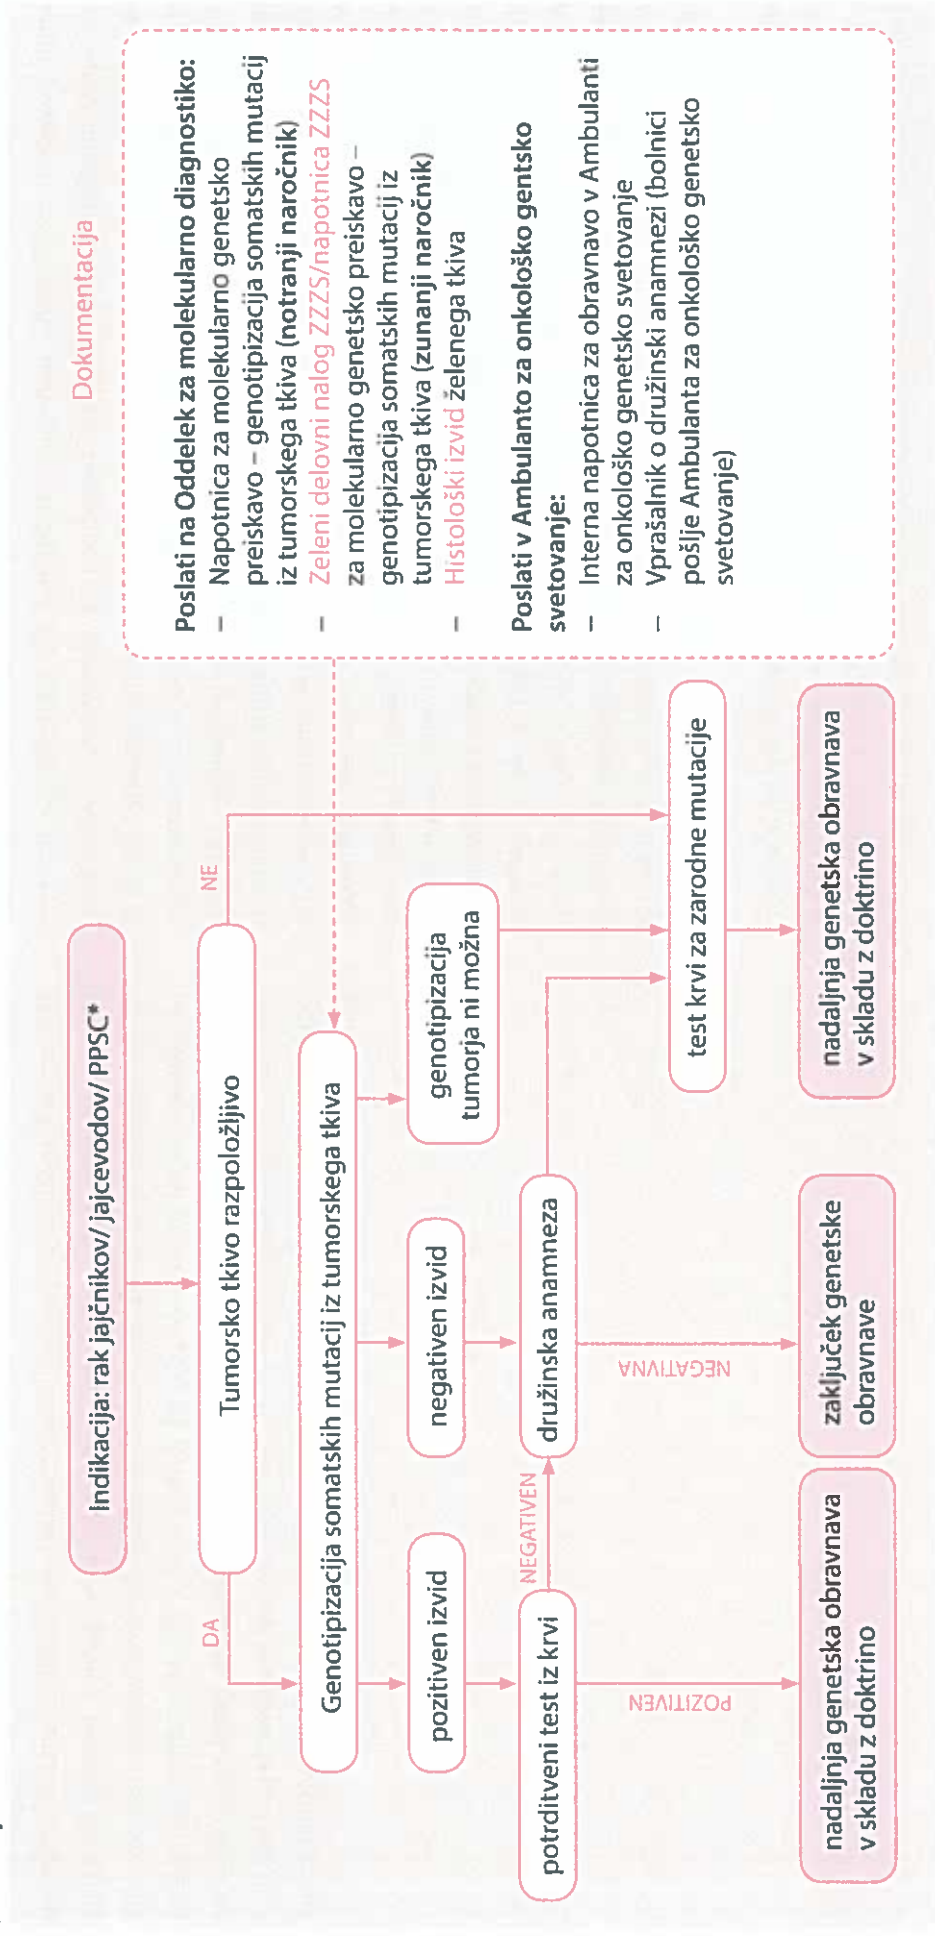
Indikacija: rak jajčnikov/ jajcevodov/ PPSC*

Tumorsko tkivo razpoložljivo

DA

NE

Genotipizacija somatskih mutacij iz tumorskega tkiva

pozitiven izvid

negativen izvid

genotipizacija tumorja ni možna

potrditveni test iz krvi

NEGATIVEN

POZITIVEN

družinska anamneza

NEGATIVNA

test krvi za zarodne mutacije

nadaljnja genetska obravnava v skladu z doktrino

zaključek genetske obravnave

nadaljnja genetska obravnava v skladu z doktrino

Dokumentacija

Poslati na Oddelek za molekularno diagnostiko:
– Napotnica za molekularno genetsko preiskavo – genotipizacija somatskih mutacij iz tumorskega tkiva (notranji naročnik)
– Zeleni delovni nalog ZZZS/napotnica ZZZS za molekularno genetsko preiskavo – genotipizacija somatskih mutacij iz tumorskega tkiva (zunanji naročnik)
– Histološki izvid želenega tkiva

Poslati v Ambulanto za onkološko gentsko svetovanje:
– Interna napotnica za obravnavo v Ambulanti za onkološko genetsko svetovanje
– Vprašalnik o družinski anamnezi (bolnici pošlje Ambulanta za onkološko genetsko svetovanje)